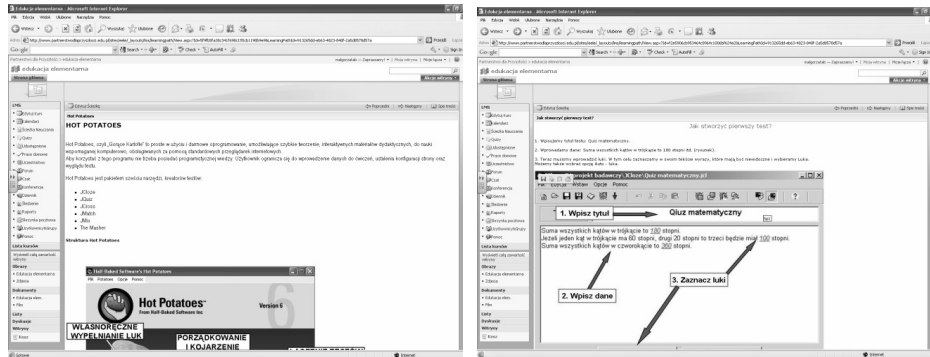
Edukacja elementarna - Microsoft Internet Explorer

Plik Edycja Widok Ulubione Narzędzia Pomoc

edukacja elementarna

Strona główna

Akcje witryny

HOT POTATOES

Hot Potatoes, czyli „Gorące Kartofle" to proste w użyciu i darmowe oprogramowanie, umożliwiające szybkie tworzenie, interaktywnych materiałów dydaktycznych, do nauki wspomaganej komputerowo, obsługiwanych za pomocą standardowych przeglądarek internetowych.

Aby korzystać z tego programu nie trzeba posiadać programistycznej wiedzy. Użytkownik ogranicza się do wprowadzenie danych do ćwiczeń, ustalenia konfiguracji strony oraz wyglądu testu.

Hot Potatoes jest pakietem sześciu narzędzi, kreatorów testów:

- JCloze
- JQuiz
- JCross
- JMatch
- JMix
- The Masher

Struktura Hot Potatoes

Half-Baked Software's Hot Potatoes

Hot Potatoes

Version 6

WŁASNORĘCZNE WYPEŁNIANIE LUK

PORZĄDKOWANIE I KOJARZENIE

Edukacja elementarna - Microsoft Internet Explorer

Plik Edycja Widok Ulubione Narzędzia Pomoc

edukacja elementarna

Strona główna

Akcje witryny

Jak stworzyć pierwszy test?

Jak stworzyć pierwszy test?

1. Wpisujemy tytuł testu: Quiz matematyczny.

2. Wprowadzamy dane: Suma wszystkich kątów w trójkącie to 180 stopni itd. (rysunek).

3. Teraz musimy wprowadzić luki. W tym celu zaznaczamy w swoim tekście wyrazy, które mają być niewidoczne i wybieramy Luka.

Plik Edycja Wstaw Opcje Pomoc

projekt badawczy \JCloze\Quiz matematyczny.jcl

1. Wpisz tytuł

Quiz matematyczny

Suma wszystkich kątów w trójkącie to 180 stopni.
Jeżeli jeden kąt w trójkącie ma 60 stopni, drugi 20 stopni to trzeci będzie miał 100 stopni.
Suma wszystkich kątów w czworokącie to 360 stopni.

2. Wpisz dane

3. Zaznacz luki

Gotowe

Internet